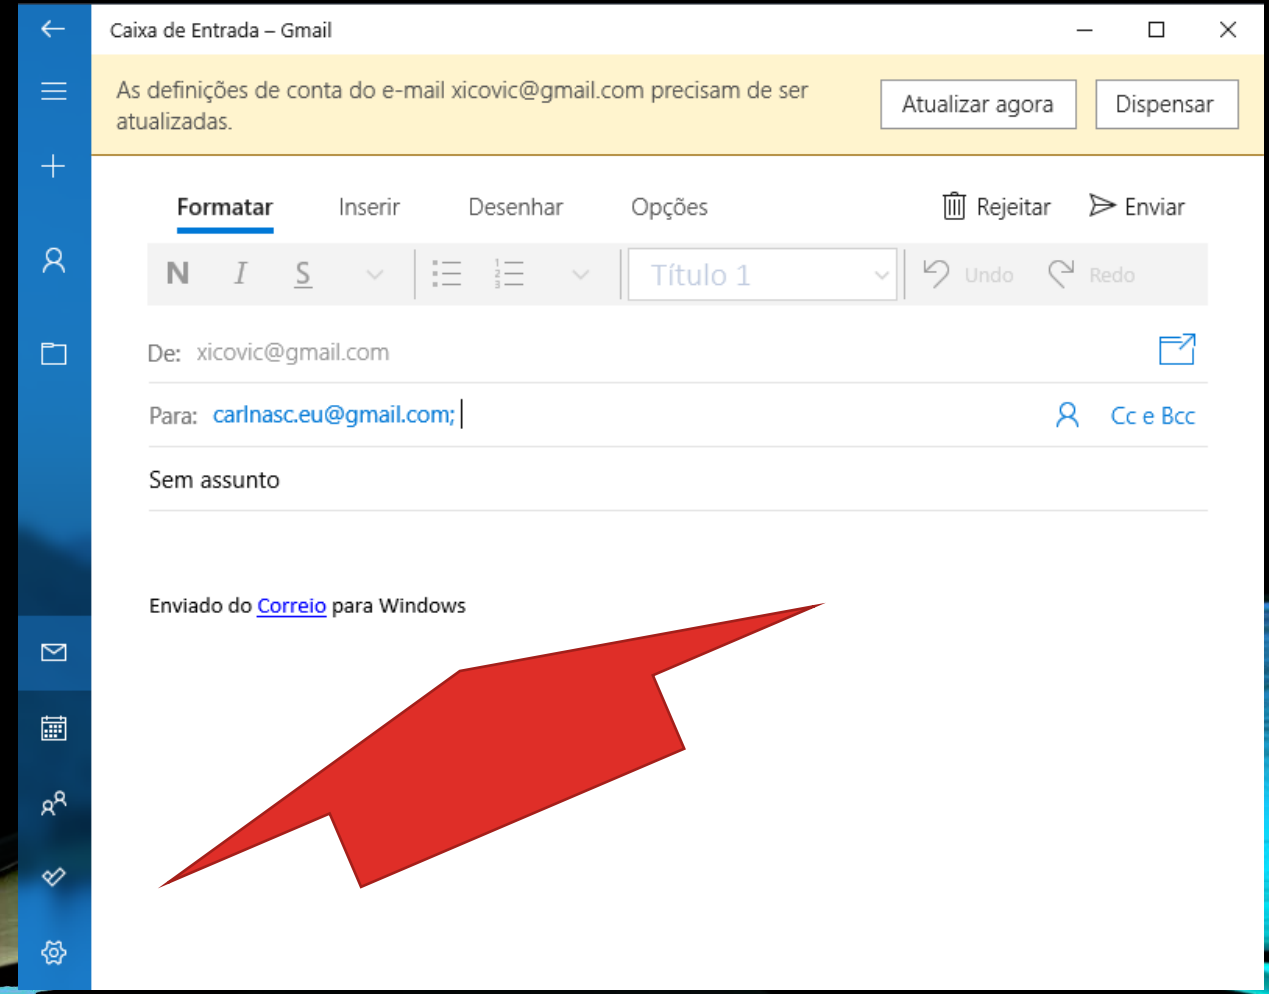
Caixa de Entrada – Gmail

As definições de conta do e-mail xicovic@gmail.com precisam de ser atualizadas.

Atualizar agora

Dispensar

Formatar Inserir Desenhar Opções

Rejeitar Enviar

N I S

Título 1

Undo Redo

De: xicovic@gmail.com

Para: carlnasc.eu@gmail.com;

Cc e Bcc

Sem assunto

Enviado do Correio para Windows